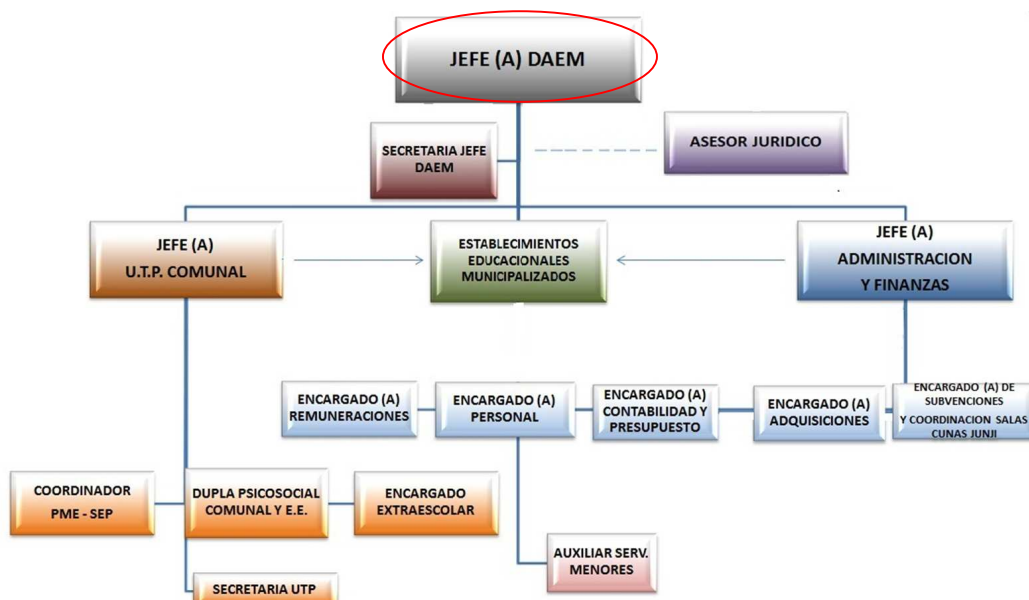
JEFE (A) DAEM

SECRETARIA JEFE DAEM

ASESOR JURIDICO

JEFE (A)
U.T.P. COMUNAL

ESTABLECIMIENTOS EDUCACIONALES MUNICIPALIZADOS

JEFE (A)
ADMINISTRACION
Y FINANZAS

ENCARGADO (A) REMUNERACIONES

ENCARGADO (A) PERSONAL

ENCARGADO (A) CONTABILIDAD Y PRESUPUESTO

ENCARGADO (A) ADQUISICIONES

ENCARGADO (A) DE SUBVENCIONES
Y COORDINACION SALAS CUNAS JUNJI

COORDINADOR
PME - SEP

DUPLA PSICOSOCIAL COMUNAL Y E.E.

ENCARGADO EXTRAESCOLAR

AUXILIAR SERV. MENORES

SECRETARIA UTP